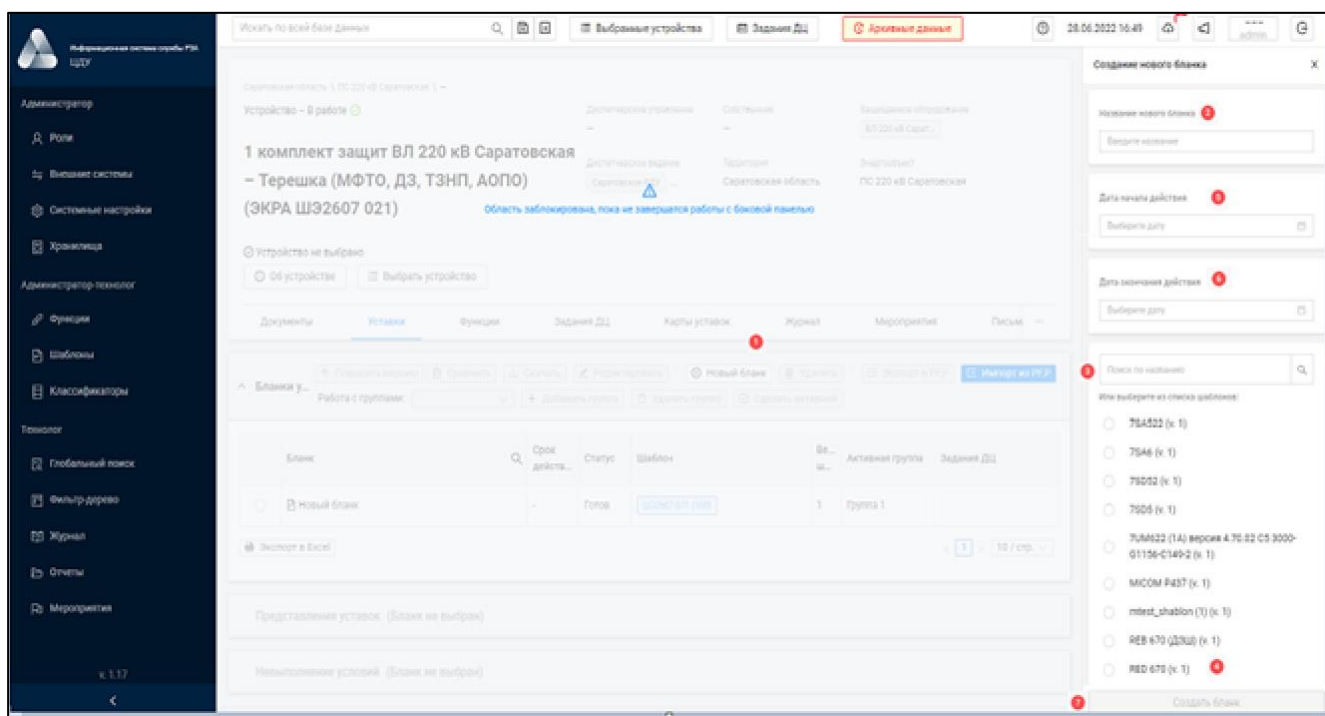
Информационная система службы РЗА ЦДУ

Администратор
Роли
Внешние системы
Системные настройки
Хранилища
Администратор-технолог
Функции
Шаблоны
Классификаторы
Технолог
Глобальный поиск
Фильтр-дерево
Журнал
Отчеты
Мероприятия
v. 1.17

Искать по всей базе данных
Выбранные устройства
Задания ДЦ
Архивные данные
28.06.2022 16:49
admin

Саратовская область | ПС 220 кВ Саратовская | —
Устройство – В работе

1 комплект защит ВЛ 220 кВ Саратовская – Терешка (МФТО, ДЗ, ТЗНП, АОПО) (ЭКРА ШЭ2607 021)

Диспетчерское управление
Собственник
Защищаемое оборудование
ВЛ 220 кВ Сарат...
Диспетчерское ведение
Территория
Саратовская область
Энергообъект
ПС 220 кВ Саратовская

Область заблокирована, пока не завершатся работы с боковой панелью

Устройство не выбрано
Об устройстве
Выбрать устройство

Документы
Уставки
Функции
Задания ДЦ
Карты уставок
Журнал
Мероприятия
Письма

Бланки у...
Работа с группами
Новый бланк
Импорт из PFP
Экспорт в PFP
Добавить группу
Удалить группу
Сделать активной

Бланк
Срок действ...
Статус
Шаблон
Активная группа
Задания ДЦ
Новый бланк
-
Готов
1
Группа 1
Экспорт в Excel
1
10 / стр.

Представления уставок (Бланк не выбран)
Невыполнение условий (Бланк не выбран)

Создание нового бланка
Название нового бланка
Введите название
Дата начала действия
Выберите дату
Дата окончания действия
Выберите дату
Поиск по названию
Или выберите из списка шаблонов:
7SA522 (v. 1)
7SA6 (v. 1)
7SD52 (v. 1)
7SD5 (v. 1)
7UM622 (1A) версия 4.70.02 C53000-G1156-C149-2 (v. 1)
MiCOM P437 (v. 1)
mtest_shablon (1) (v. 1)
REB 670 (ДЗШ) (v. 1)
RED 670 (v. 1)
Создать бланк